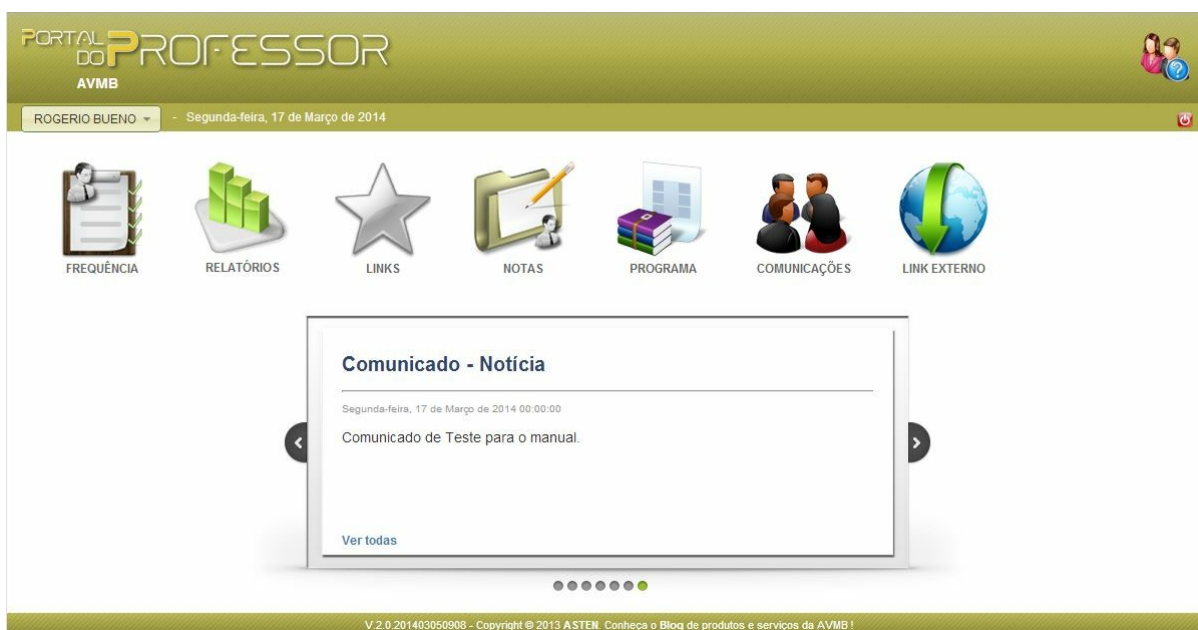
PORTAL DO PROFESSOR
AVMB

ROGERIO BUENO - Segunda-feira, 17 de Março de 2014

FREQUÊNCIA
RELATÓRIOS
LINKS
NOTAS
PROGRAMA
COMUNICAÇÕES
LINK EXTERNO

Comunicado - Notícia

Segunda-feira, 17 de Março de 2014 00:00:00

Comunicado de Teste para o manual.

Ver todas

V.2.0.201403050908 - Copyright © 2013 ASTEN. Conheça o Blog de produtos e serviços da AVMB !